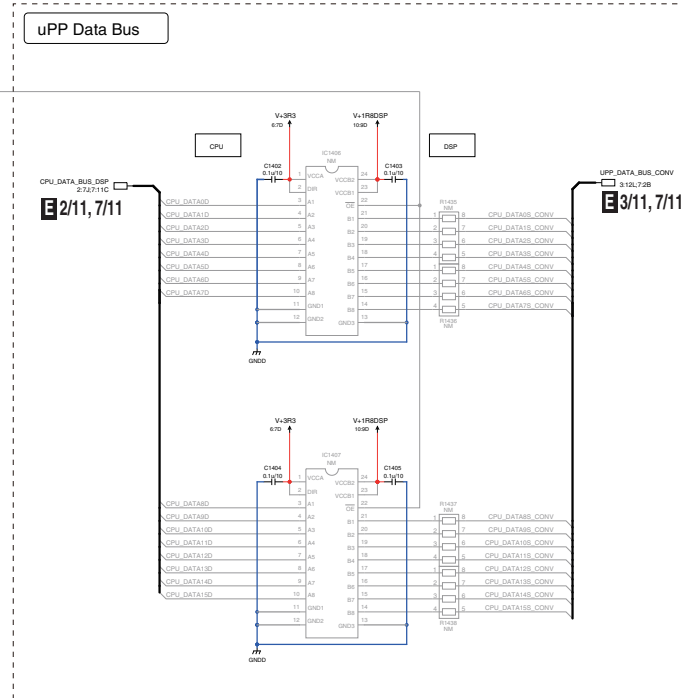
uPP Data Bus

V+3R3
6:7D

V+1R8DSP
10:9D

CPU

DSP

IC1406
NM

C1402
0.1u/10

C1403
0.1u/10

CPU_DATA_BUS_DSP
2:7J;7:11C

E 2/11, 7/11

UPP_DATA_BUS_CONV
3:12L;7:2B

E 3/11, 7/11

1 VCCA
2 DIR
3 A1
4 A2
5 A3
6 A4
7 A5
8 A6
9 A7
10 A8
11 GND1
12 GND2

24 VCCB2
23 VCCB1
22 $\overline{OE}$
21 B1
20 B2
19 B3
18 B4
17 B5
16 B6
15 B7
14 B8
13 GND3

CPU_DATA0D
CPU_DATA1D
CPU_DATA2D
CPU_DATA3D
CPU_DATA4D
CPU_DATA5D
CPU_DATA6D
CPU_DATA7D

R1435
NM

R1436
NM

CPU_DATA0S_CONV
CPU_DATA1S_CONV
CPU_DATA2S_CONV
CPU_DATA3S_CONV
CPU_DATA4S_CONV
CPU_DATA5S_CONV
CPU_DATA6S_CONV
CPU_DATA7S_CONV

GNDD

V+3R3
6:7D

V+1R8DSP
10:9D

IC1407
NM

C1404
0.1u/10

C1405
0.1u/10

1 VCCA
2 DIR
3 A1
4 A2
5 A3
6 A4
7 A5
8 A6
9 A7
10 A8
11 GND1
12 GND2

24 VCCB2
23 VCCB1
22 $\overline{OE}$
21 B1
20 B2
19 B3
18 B4
17 B5
16 B6
15 B7
14 B8
13 GND3

CPU_DATA8D
CPU_DATA9D
CPU_DATA10D
CPU_DATA11D
CPU_DATA12D
CPU_DATA13D
CPU_DATA14D
CPU_DATA15D

R1437
NM

R1438
NM

CPU_DATA8S_CONV
CPU_DATA9S_CONV
CPU_DATA10S_CONV
CPU_DATA11S_CONV
CPU_DATA12S_CONV
CPU_DATA13S_CONV
CPU_DATA14S_CONV
CPU_DATA15S_CONV

GNDD